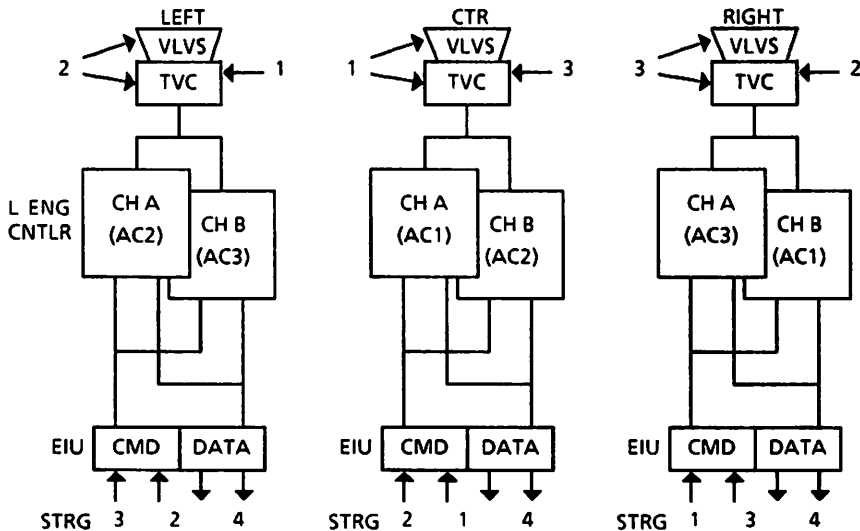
LEFT
VLVS
2
TVC
1
L ENG CNTLR
CH A (AC2)
CH B (AC3)
EIU
CMD
DATA
STRG 3 2 4

CTR
VLVS
1
TVC
3
CH A (AC1)
CH B (AC2)
EIU
CMD
DATA
STRG 2 1 4

RIGHT
VLVS
3
TVC
2
CH A (AC3)
CH B (AC1)
EIU
CMD
DATA
STRG 1 3 4